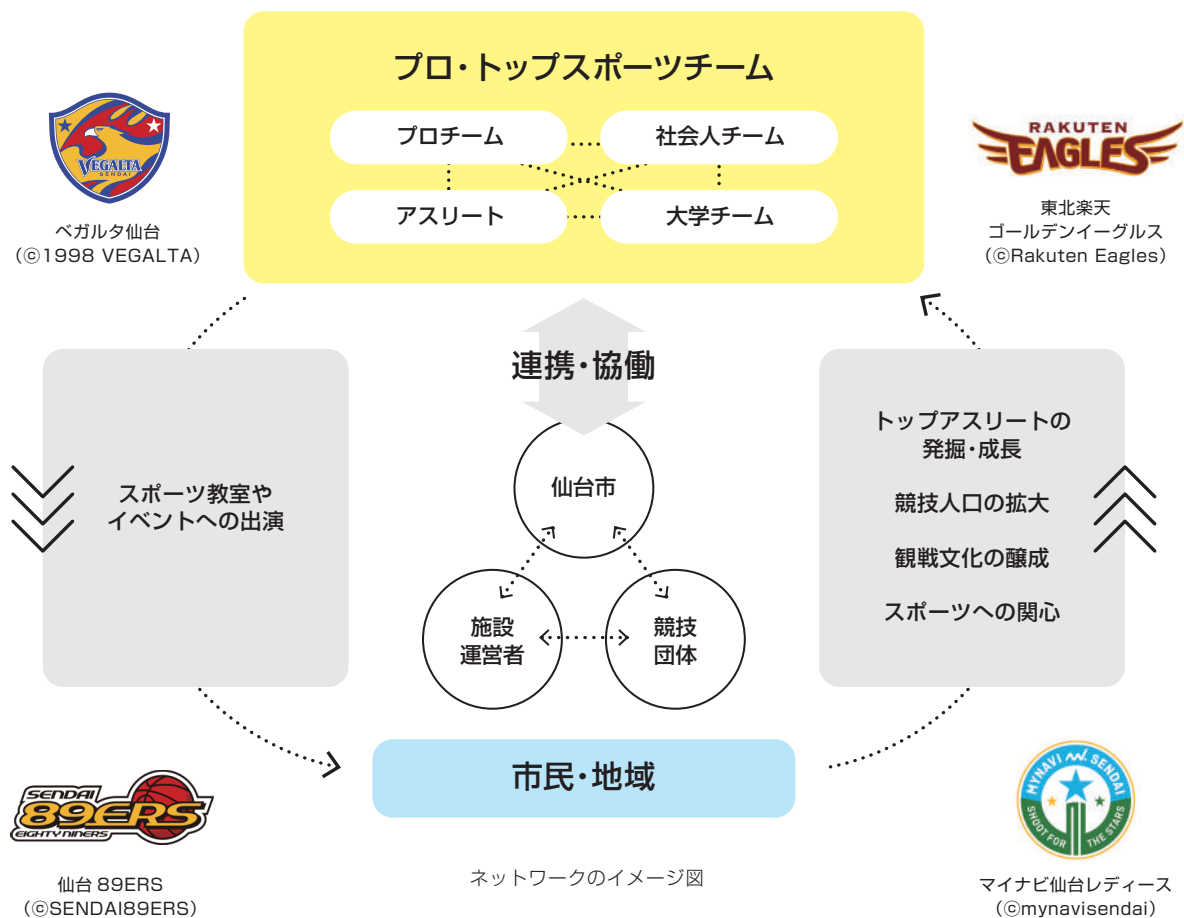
プロ・トップスポーツチーム

プロチーム
社会人チーム
アスリート
大学チーム

VEGALTA SENDAI
ベガルタ仙台
(©1998 VEGALTA)

RAKUTEN EAGLES
東北楽天
ゴールデンイーグルス
(©Rakuten Eagles)

連携・協働

スポーツ教室や
イベントへの出演

仙台市
施設
運営者
競技
団体

トップアスリートの
発掘・成長

競技人口の拡大

観戦文化の醸成

スポーツへの関心

市民・地域

SENDAI 89ERS EIGHTY NINERS
仙台 89ERS
(©SENDAI89ERS)

ネットワークのイメージ図

MYNAVI SENDAI SHOOT FOR THE STARS
マイナビ仙台レディース
(©mynavisendai)